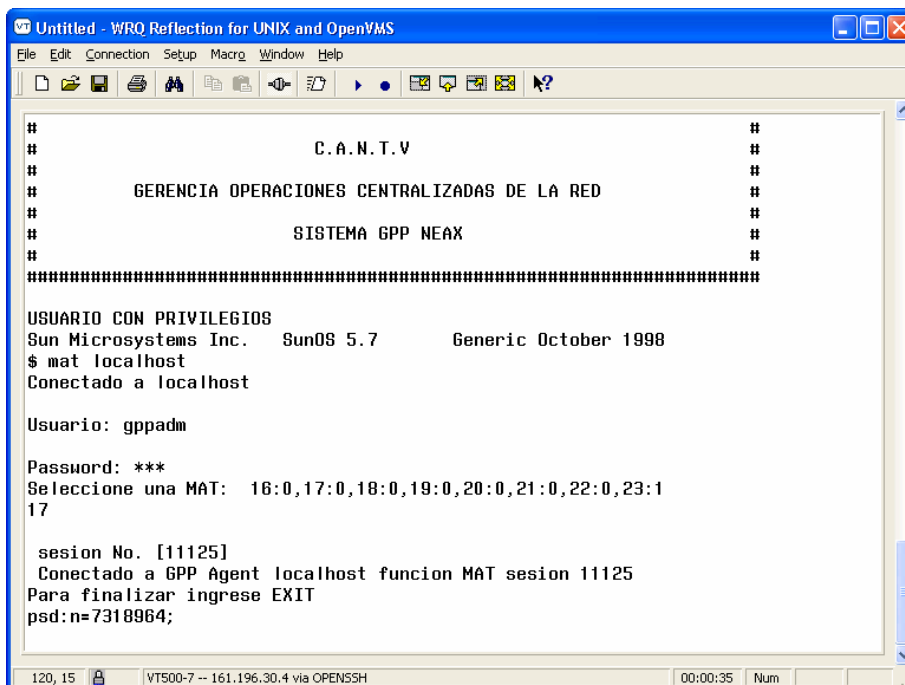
Untitled - WRQ Reflection for UNIX and OpenVMS

File Edit Connection Setup Macro Window Help

#                                                                      #
#                         C.A.N.T.V                                    #
#                                                                      #
#       GERENCIA OPERACIONES CENTRALIZADAS DE LA RED                   #
#                                                                      #
#                     SISTEMA GPP NEAX                                 #
#                                                                      #
########################################################################

USUARIO CON PRIVILEGIOS
Sun Microsystems Inc.   SunOS 5.7      Generic October 1998
$ mat localhost
Conectado a localhost

Usuario: gppadm

Password: ***
Seleccione una MAT:  16:0,17:0,18:0,19:0,20:0,21:0,22:0,23:1
17

 sesion No. [11125]
 Conectado a GPP Agent localhost funcion MAT sesion 11125
Para finalizar ingrese EXIT
psd:n=7318964;

120, 15   VT500-7 -- 161.196.30.4 via OPENSSH   00:00:35   Num